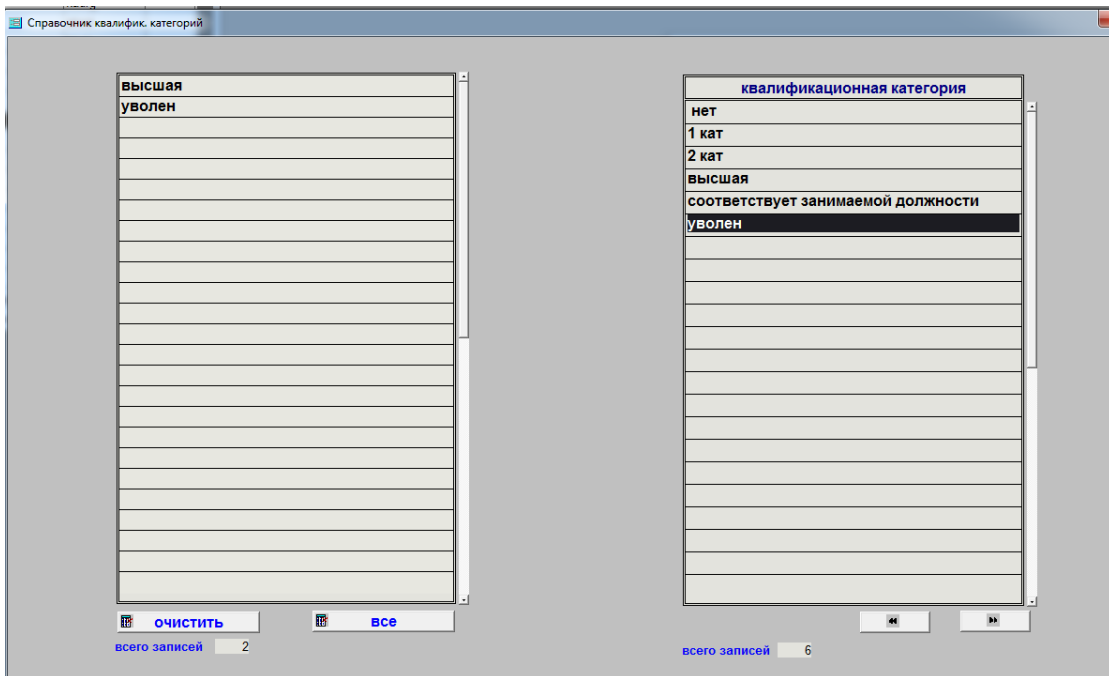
Справочник квалифик. категорий

высшая
уволен

очистить
все
всего записей 2

| квалификационная категория |
|---|
| нет |
| 1 кат |
| 2 кат |
| высшая |
| соответствует занимаемой должности |
| уволен |

всего записей 6